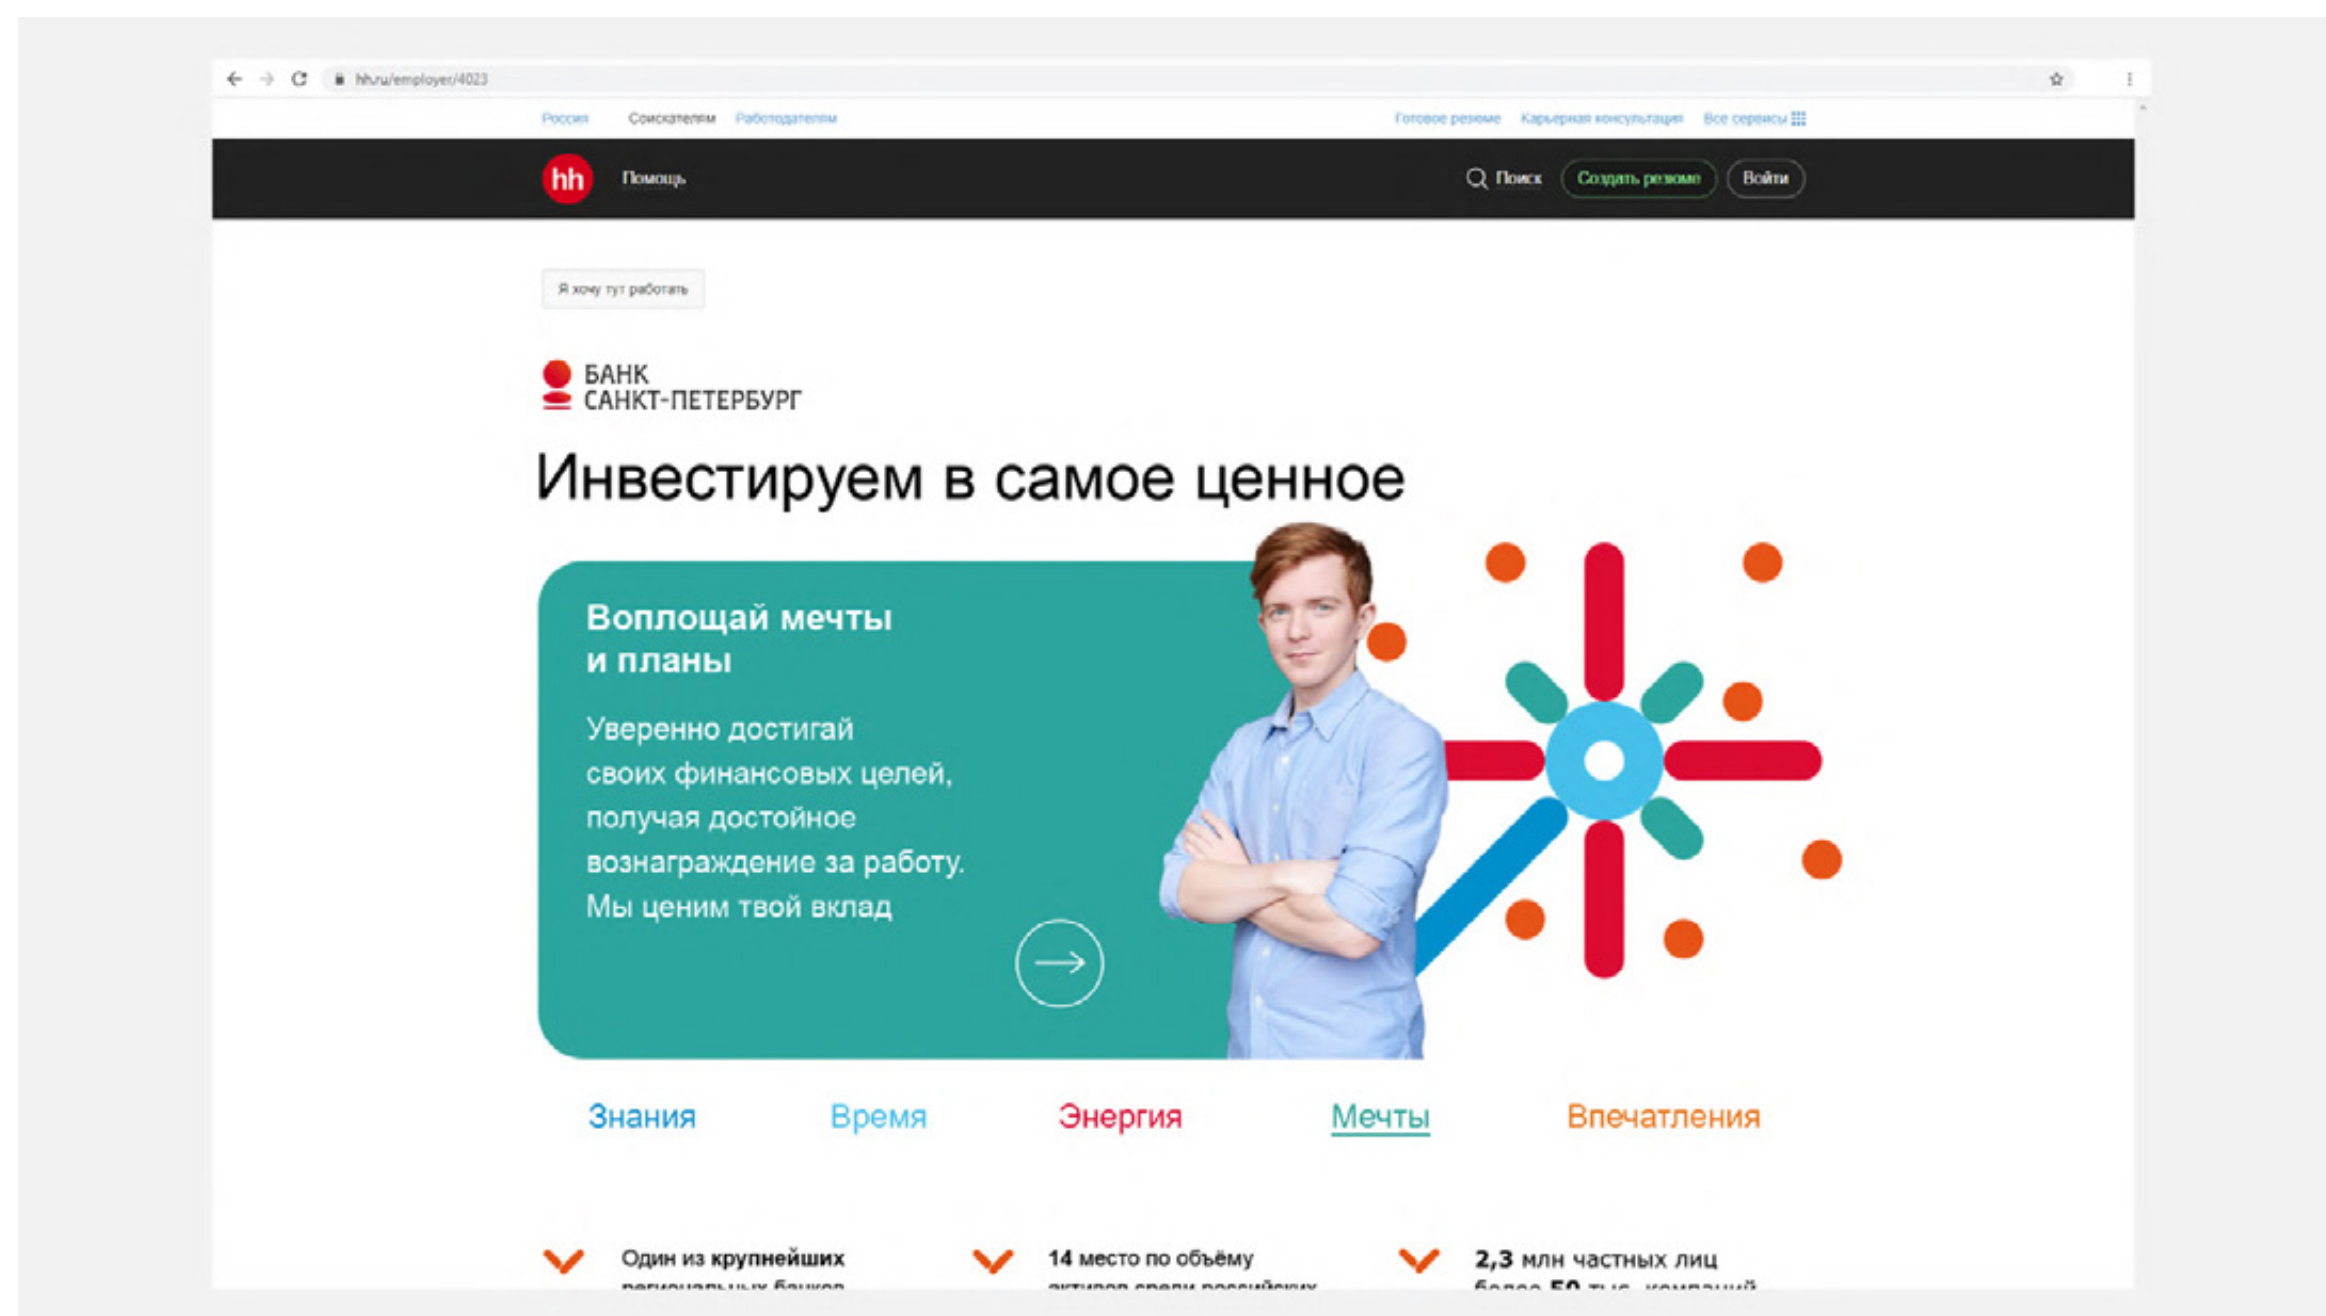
hh.ru/employer/4023

Россия Соискателям Работодателям Готовое резюме Карьерная консультация Все сервисы

hh Помощь Поиск Создать резюме Войти

Я хочу тут работать

БАНК САНКТ-ПЕТЕРБУРГ

Инвестируем в самое ценное

Воплощай мечты и планы

Уверенно достигай своих финансовых целей, получая достойное вознаграждение за работу. Мы ценим твой вклад

Знания Время Энергия Мечты Впечатления

Один из крупнейших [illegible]

14 место по объёму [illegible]

2,3 млн частных лиц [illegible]